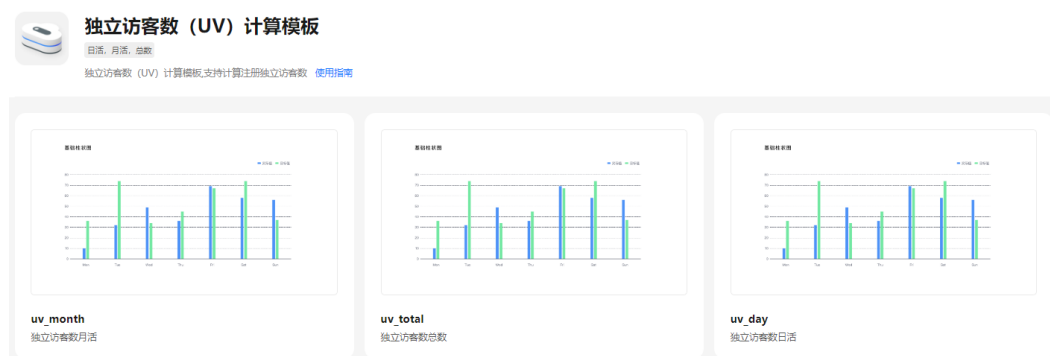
独立访客数（UV）计算模板

日活，月活，总数

独立访客数（UV）计算模板,支持计算注册独立访客数 使用指南

基础柱状图

uv_month
独立访客数月活

基础柱状图

uv_total
独立访客数总数

基础柱状图

uv_day
独立访客数日活